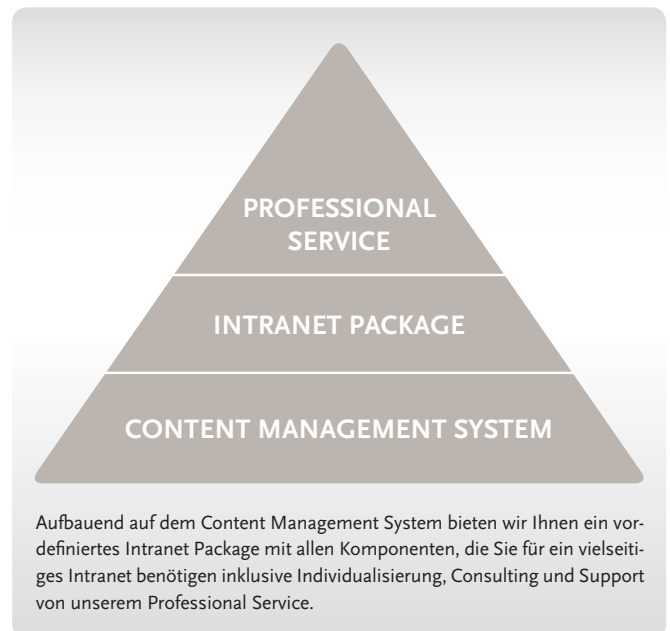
PROFESSIONAL SERVICE

INTRANET PACKAGE

CONTENT MANAGEMENT SYSTEM

Aufbauend auf dem Content Management System bieten wir Ihnen ein vordefiniertes Intranet Package mit allen Komponenten, die Sie für ein vielseitiges Intranet benötigen inklusive Individualisierung, Consulting und Support von unserem Professional Service.